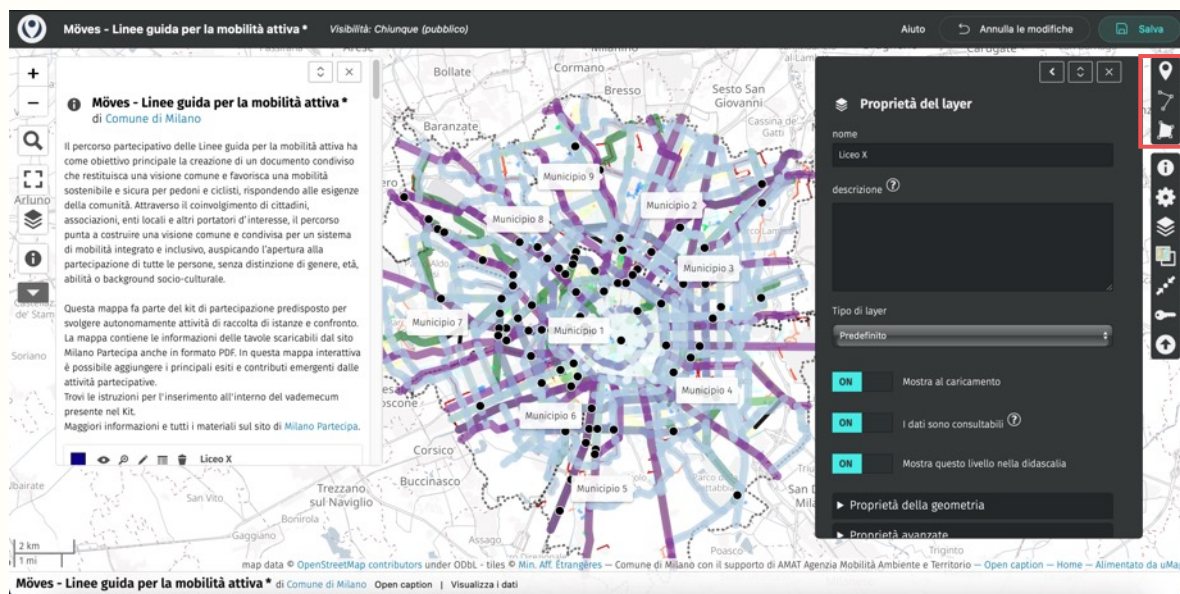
Möves - Linee guida per la mobilità attiva * Visibilità: Chiunque (pubblico)

Aiuto Annulla le modifiche Salva

Möves - Linee guida per la mobilità attiva *
di Comune di Milano

Il percorso partecipativo delle Linee guida per la mobilità attiva ha come obiettivo principale la creazione di un documento condiviso che restituisca una visione comune e favorisca una mobilità sostenibile e sicura per pedoni e ciclisti, rispondendo alle esigenze della comunità. Attraverso il coinvolgimento di cittadini, associazioni, enti locali e altri portatori d'interesse, il percorso punta a costruire una visione comune e condivisa per un sistema di mobilità integrato e inclusivo, auspicando l'apertura alla partecipazione di tutte le persone, senza distinzione di genere, età, abilità o background socio-culturale.

Questa mappa fa parte del kit di partecipazione predisposto per svolgere autonomamente attività di raccolta di istanze e confronto. La mappa contiene le informazioni delle tavole scaricabili dal sito Milano Partecipa anche in formato PDF. In questa mappa interattiva è possibile aggiungere i principali esiti e contributi emergenti dalle attività partecipative.
Trovi le istruzioni per l'inserimento all'interno del vademecum presente nel Kit.
Maggiori informazioni e tutti i materiali sul sito di Milano Partecipa.

Liceo X

Bollate Cormano Bresso Sesto San Giovanni Baranzate Arluno Soriano Corsico Buccinasco Trezzano sul Naviglio San Vito Bonirola Poasco Triginto

Municipio 9 Municipio 8 Municipio 2 Municipio 3 Municipio 7 Municipio 1 Municipio 4 Municipio 6 Municipio 5

Proprietà del layer
nome
Liceo X
descrizione
Tipo di layer
Predefinito
ON Mostra al caricamento
ON I dati sono consultabili
ON Mostra questo livello nella didascalia
▸ Proprietà della geometria
▸ Proprietà avanzate

2 km
1 mi

map data © OpenStreetMap contributors under ODbL - tiles © Min. Aff. Étrangères — Comune di Milano con il supporto di AMAT Agenzia Mobilità Ambiente e Territorio — Open caption — Home — Alimentato da uMap

Möves - Linee guida per la mobilità attiva * di Comune di Milano Open caption | Visualizza i dati